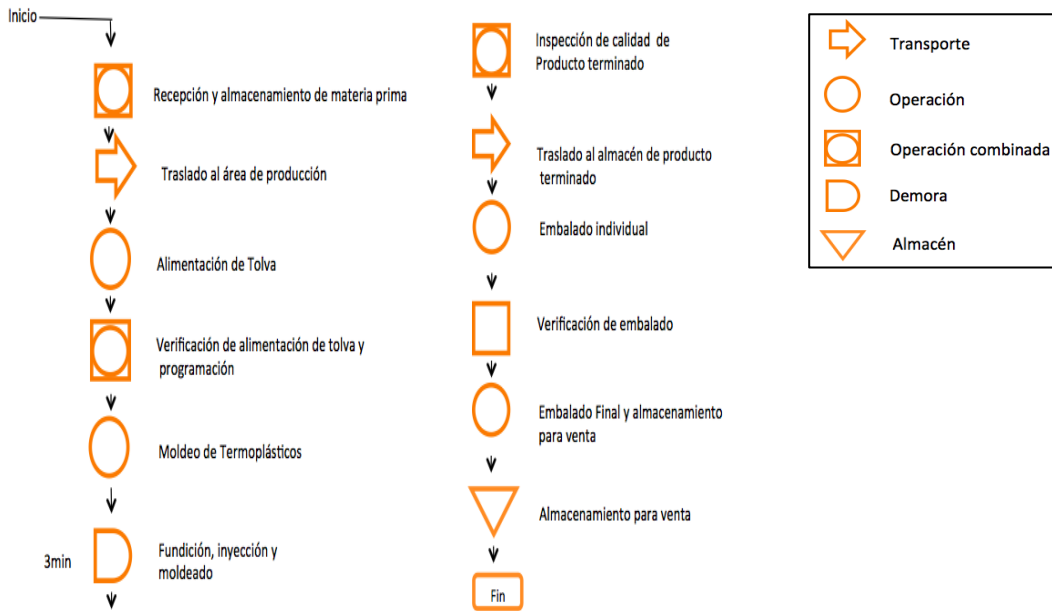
Inicio

Recepción y almacenamiento de materia prima

Traslado al área de producción

Alimentación de Tolva

Verificación de alimentación de tolva y programación

Moldeo de Termoplásticos

3min

Fundición, inyección y moldeado

Inspección de calidad de Producto terminado

Traslado al almacén de producto terminado

Embalado individual

Verificación de embalado

Embalado Final y almacenamiento para venta

Almacenamiento para venta

Fin

Transporte

Operación

Operación combinada

Demora

Almacén